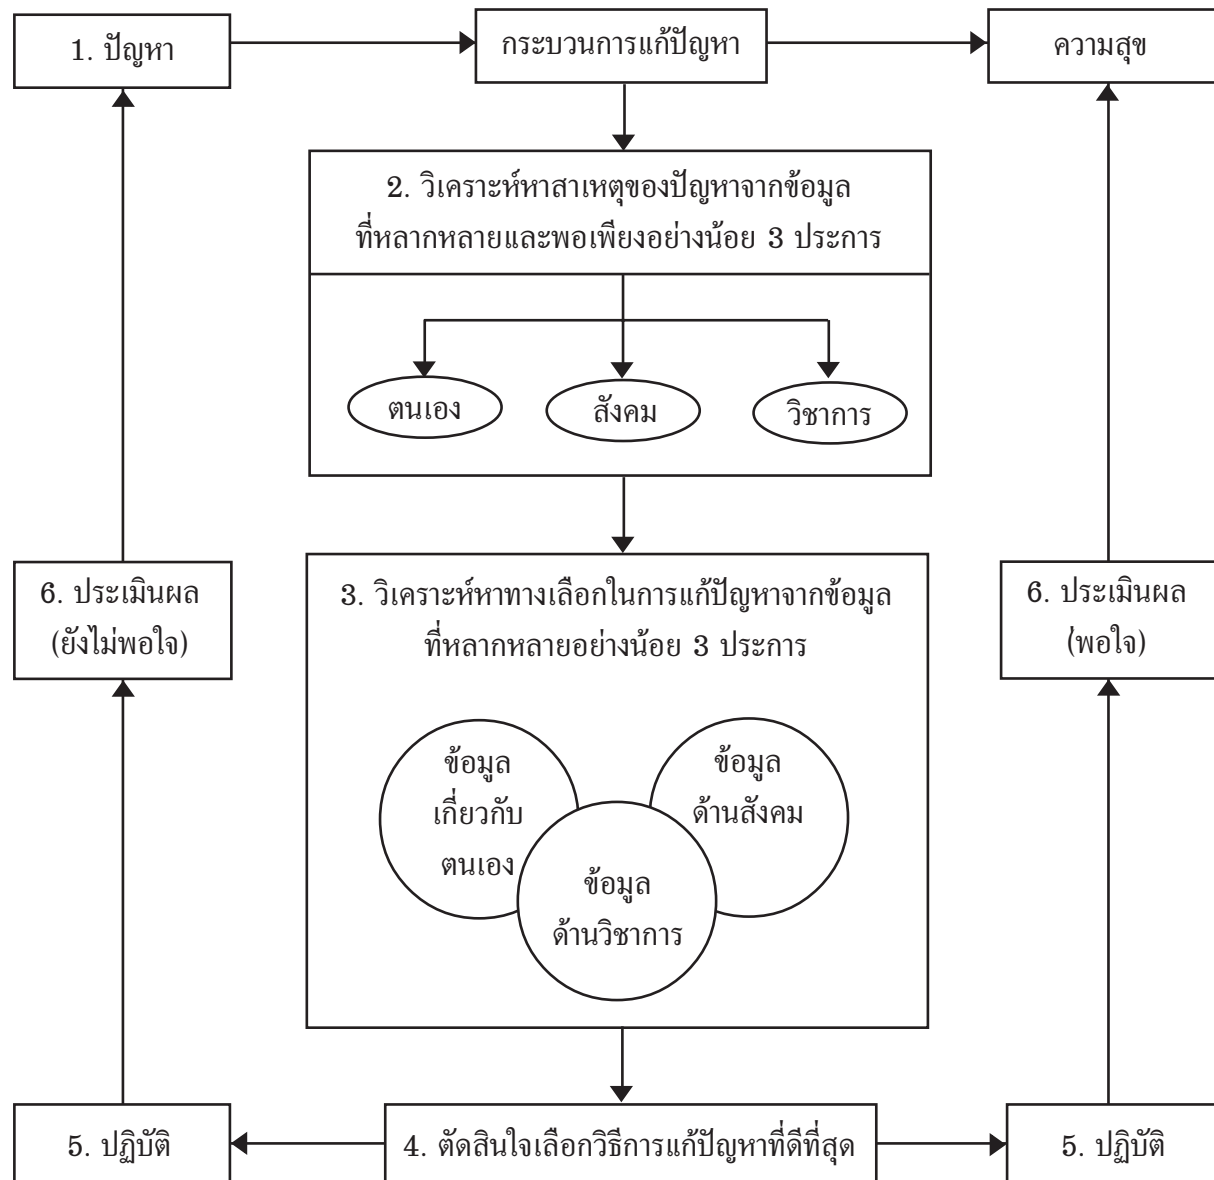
1. ปัญหา

กระบวนการแก้ปัญหา

ความสุข

2. วิเคราะห์หาสาเหตุของปัญหาจากข้อมูลที่หลากหลายและพอเพียงอย่างน้อย 3 ประการ

ตนเอง

สังคม

วิชาการ

6. ประเมินผล (ยังไม่พอใจ)

3. วิเคราะห์หาทางเลือกในการแก้ปัญหาจากข้อมูลที่หลากหลายอย่างน้อย 3 ประการ

6. ประเมินผล (พอใจ)

ข้อมูล เกี่ยวกับ ตนเอง

ข้อมูล ด้านสังคม

ข้อมูล ด้านวิชาการ

5. ปฏิบัติ

4. ตัดสินใจเลือกวิธีการแก้ปัญหาที่ดีที่สุด

5. ปฏิบัติ